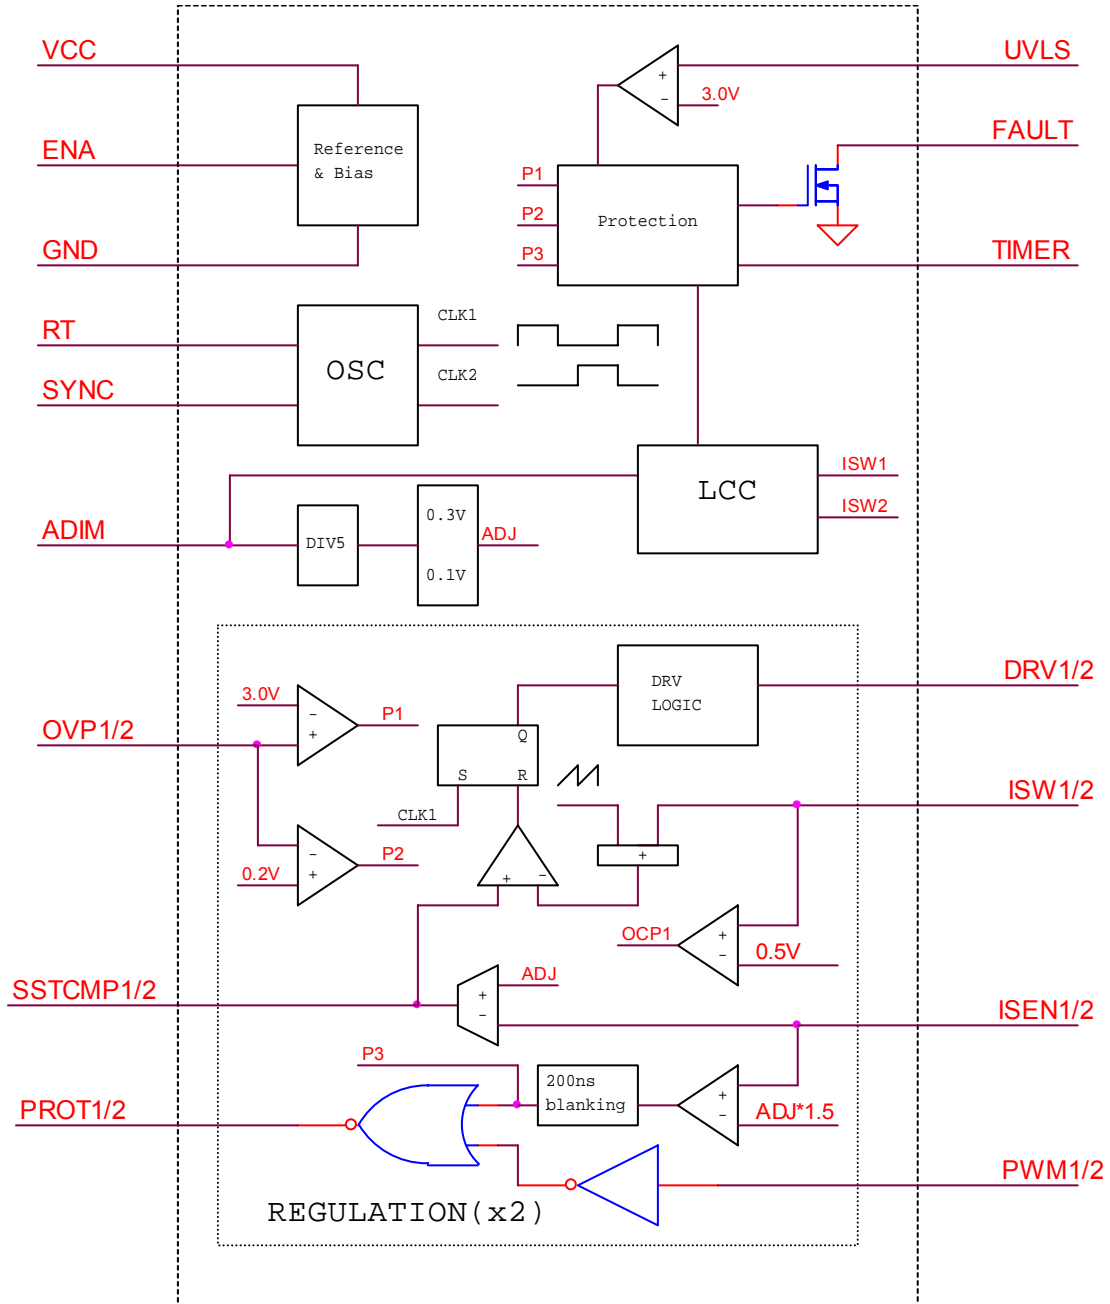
VCC
ENA
GND
RT
SYNC
ADIM
OVP1/2
SSTCMP1/2
PROT1/2

Reference & Bias

UVLS
3.0V
FAULT
P1
P2
P3
Protection
TIMER

OSC
CLK1
CLK2

LCC
ISW1
ISW2

DIV5
0.3V
0.1V
ADJ

DRV LOGIC
DRV1/2

3.0V
P1
Q
S
R
CLK1
ISW1/2
0.2V
P2
+
OCP1
0.5V
ADJ
ISEN1/2
P3
200ns blanking
ADJ*1.5
PWM1/2

REGULATION(x2)